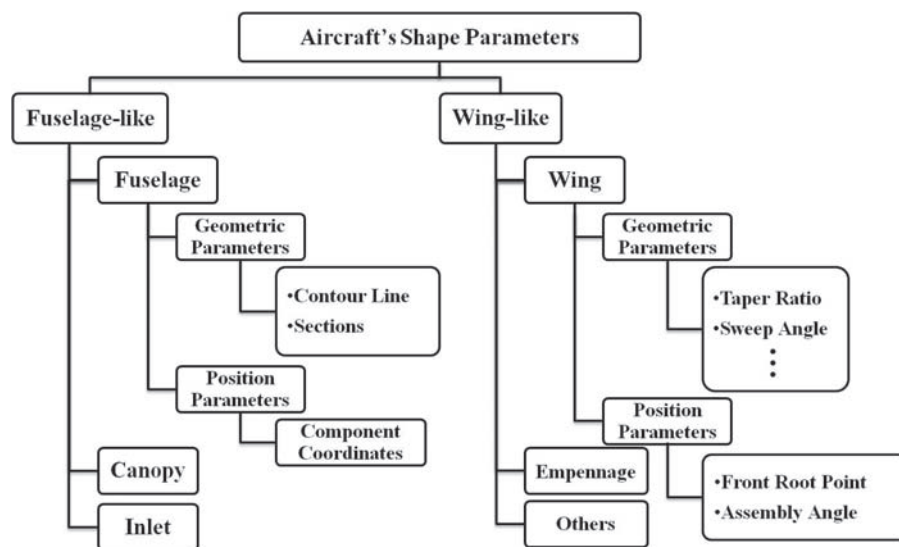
Aircraft's Shape Parameters

Fuselage-like

Fuselage

Geometric Parameters

•Contour Line
•Sections

Position Parameters

Component Coordinates

Canopy

Inlet

Wing-like

Wing

Geometric Parameters

•Taper Ratio
•Sweep Angle
⋮

Position Parameters

•Front Root Point
•Assembly Angle

Empennage

Others